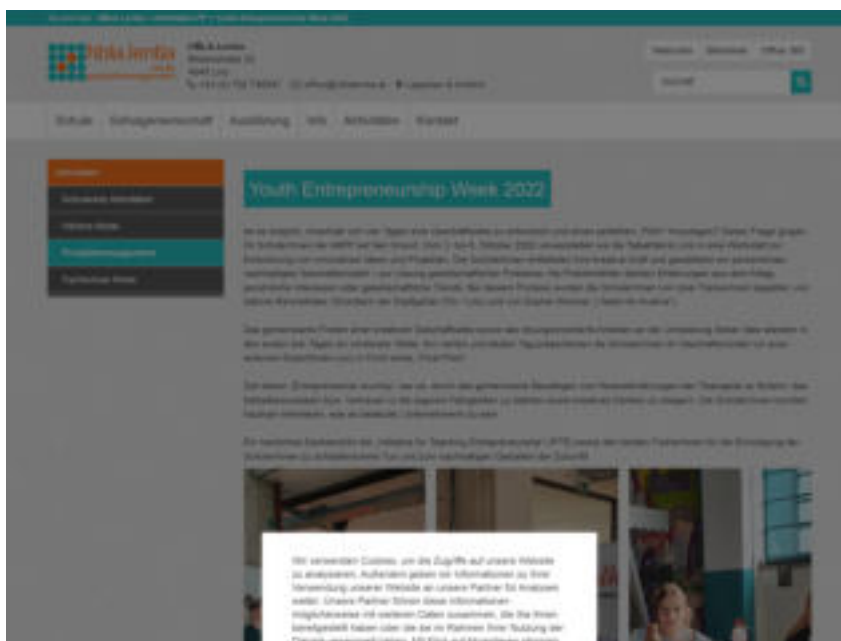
Youth Entrepreneurship Week 2022

Schule Schulgemeinschaft Ausbildung Info Aktivitäten Kontakt

Wir verwenden Cookies, um die Zugriffe auf unsere Website zu analysieren. Außerdem geben wir Informationen zu Ihrer Verwendung unserer Website an unsere Partner für Analysen weiter. Unsere Partner führen diese Informationen möglicherweise mit weiteren Daten zusammen, die Sie ihnen bereitgestellt haben oder die sie im Rahmen Ihrer Nutzung der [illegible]